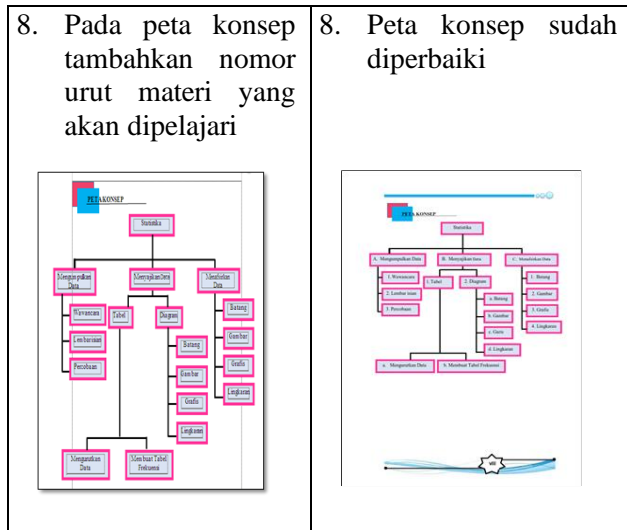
| 8. Pada peta konsep tambahkan nomor urut materi yang akan dipelajari | 8. Peta konsep sudah diperbaiki |
|---|---|
| PETA KONSEP<br>Statistika<br>Mengumpulkan Data<br>Menyajikan Data<br>Menafsirkan Data<br>Wawancara<br>Lembar isian<br>Percobaan<br>Tabel<br>Diagram<br>Batang<br>Gambar<br>Grafik<br>Lingkaran<br>Batang<br>Gambar<br>Grafik<br>Lingkaran<br>Mengurutkan Data<br>Membuat Tabel Frekuensi | PETA KONSEP<br>Statistika<br>A. Mengumpulkan Data<br>B. Menyajikan Data<br>C. Menafsirkan Data<br>1. Wawancara<br>2. Lembar isian<br>3. Percobaan<br>1. Tabel<br>2. Diagram<br>a. Batang<br>b. Gambar<br>c. Garis<br>d. Lingkaran<br>1. Batang<br>2. Gambar<br>3. Grafik<br>4. Lingkaran<br>a. Mengurutkan Data<br>b. Membuat Tabel Frekuensi |